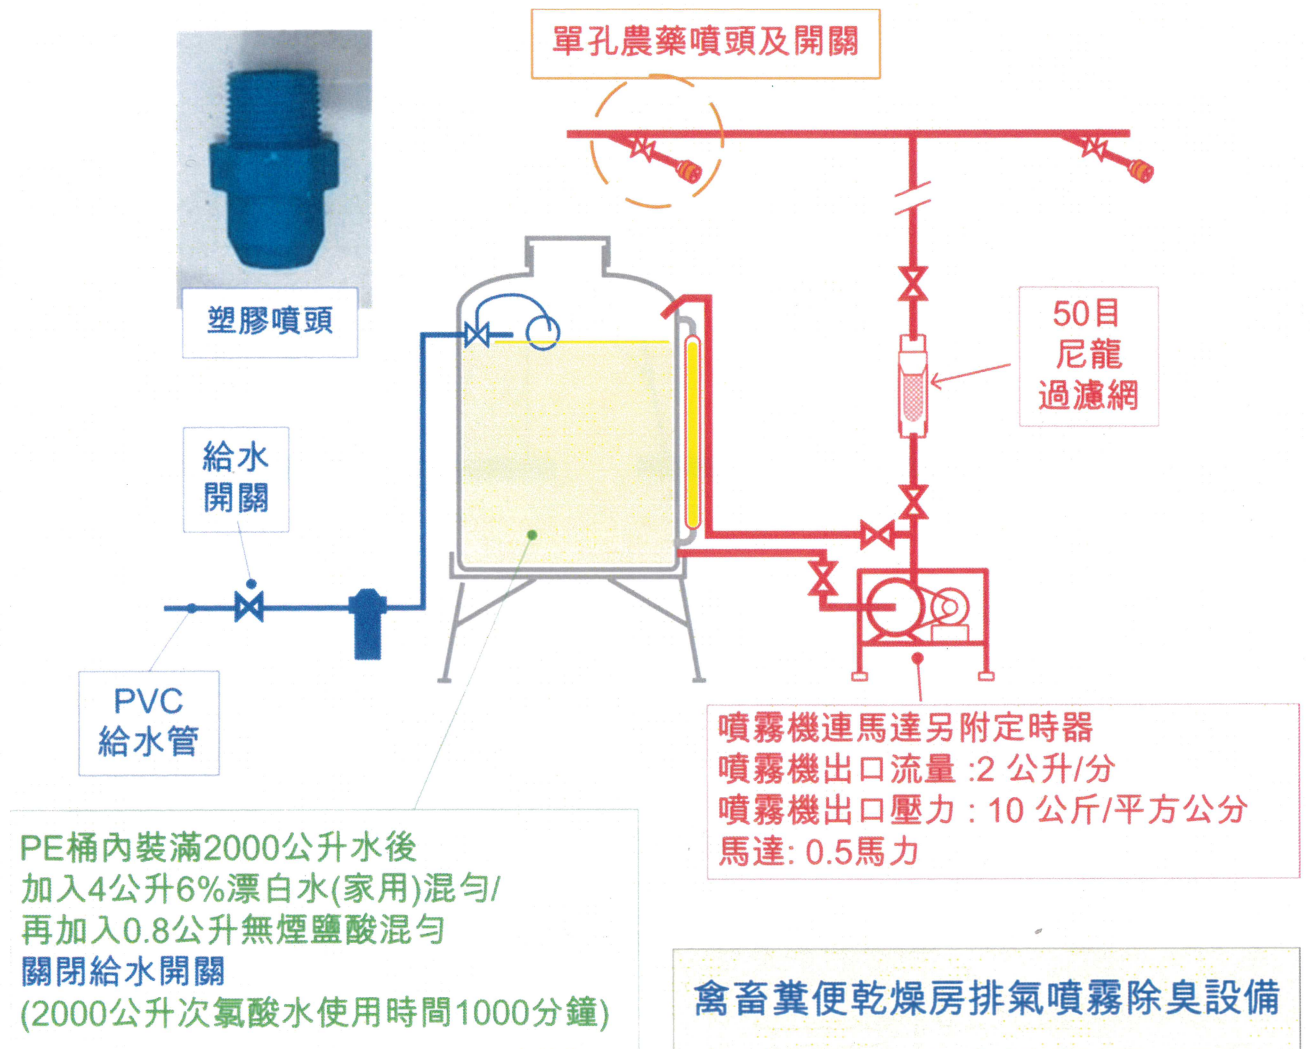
單孔農藥噴頭及開關

塑膠噴頭

50目
尼龍
過濾網

給水
開關

PVC
給水管

噴霧機連馬達另附定時器
噴霧機出口流量 :2 公升/分
噴霧機出口壓力 : 10 公斤/平方公分
馬達: 0.5馬力

PE桶內裝滿2000公升水後
加入4公升6%漂白水(家用)混勻/
再加入0.8公升無煙鹽酸混勻
關閉給水開關
(2000公升次氯酸水使用時間1000分鐘)

禽畜糞便乾燥房排氣噴霧除臭設備